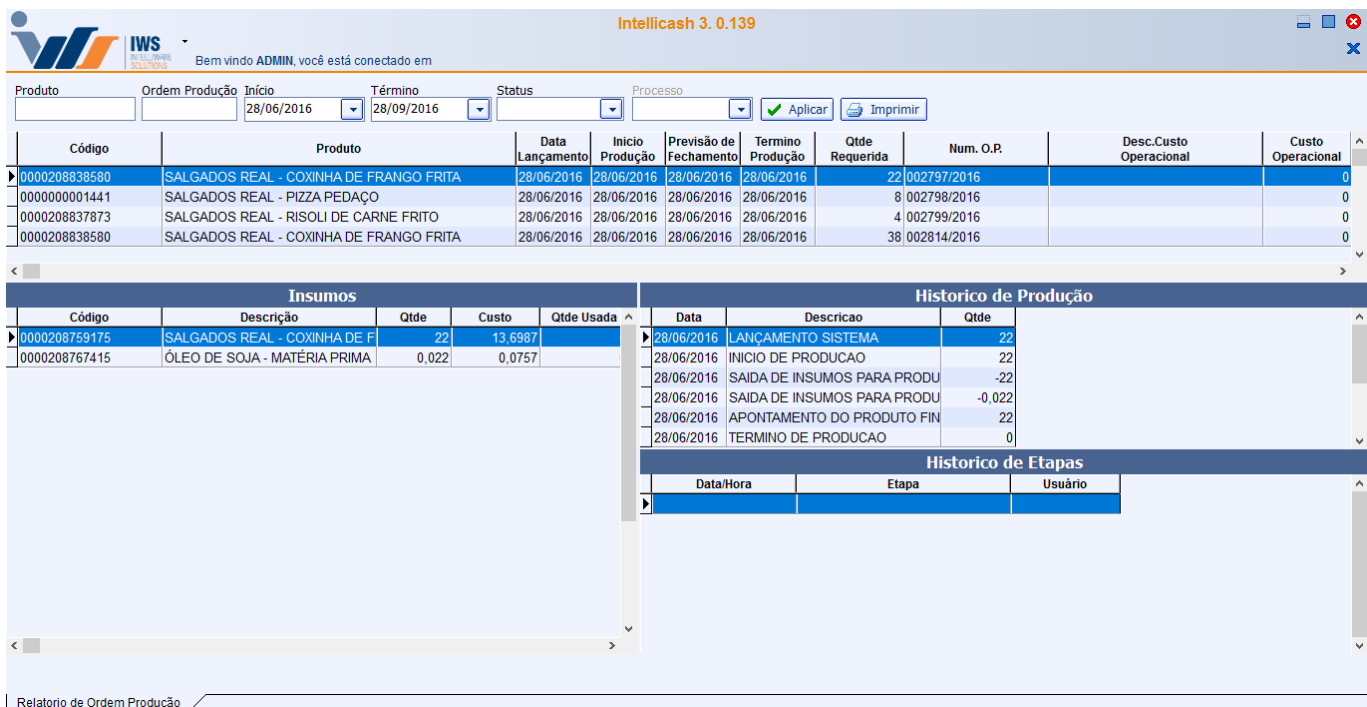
IWS INTELLIWARE SOLUTIONS

Intellicash 3. 0.139

Bem vindo ADMIN, você está conectado em

Produto
Ordem Produção
Início 28/06/2016
Término 28/09/2016
Status
Processo
Aplicar
Imprimir

| Código | Produto | Data Lançamento | Inicio Produção | Previsão de Fechamento | Termino Produção | Qtde Requerida | Num. O.P. | Desc.Custo Operacional | Custo Operacional |
|---|---|---|---|---|---|---|---|---|---|
| 0000208838580 | SALGADOS REAL - COXINHA DE FRANGO FRITA | 28/06/2016 | 28/06/2016 | 28/06/2016 | 28/06/2016 | 22 | 002797/2016 | | 0 |
| 0000000001441 | SALGADOS REAL - PIZZA PEDAÇO | 28/06/2016 | 28/06/2016 | 28/06/2016 | 28/06/2016 | 8 | 002798/2016 | | 0 |
| 0000208837873 | SALGADOS REAL - RISOLI DE CARNE FRITO | 28/06/2016 | 28/06/2016 | 28/06/2016 | 28/06/2016 | 4 | 002799/2016 | | 0 |
| 0000208838580 | SALGADOS REAL - COXINHA DE FRANGO FRITA | 28/06/2016 | 28/06/2016 | 28/06/2016 | 28/06/2016 | 38 | 002814/2016 | | 0 |

Insumos

| Código | Descrição | Qtde | Custo | Qtde Usada |
|---|---|---|---|---|
| 0000208759175 | SALGADOS REAL - COXINHA DE F | 22 | 13,6987 | |
| 0000208767415 | ÓLEO DE SOJA - MATÉRIA PRIMA | 0,022 | 0,0757 | |

Historico de Produção

| Data | Descricao | Qtde |
|---|---|---|
| 28/06/2016 | LANÇAMENTO SISTEMA | 22 |
| 28/06/2016 | INICIO DE PRODUCAO | 22 |
| 28/06/2016 | SAIDA DE INSUMOS PARA PRODU | -22 |
| 28/06/2016 | SAIDA DE INSUMOS PARA PRODU | -0,022 |
| 28/06/2016 | APONTAMENTO DO PRODUTO FIN | 22 |
| 28/06/2016 | TERMINO DE PRODUCAO | 0 |

Historico de Etapas

| Data/Hora | Etapa | Usuário |
|---|---|---|
| | | |

Relatorio de Ordem Producão